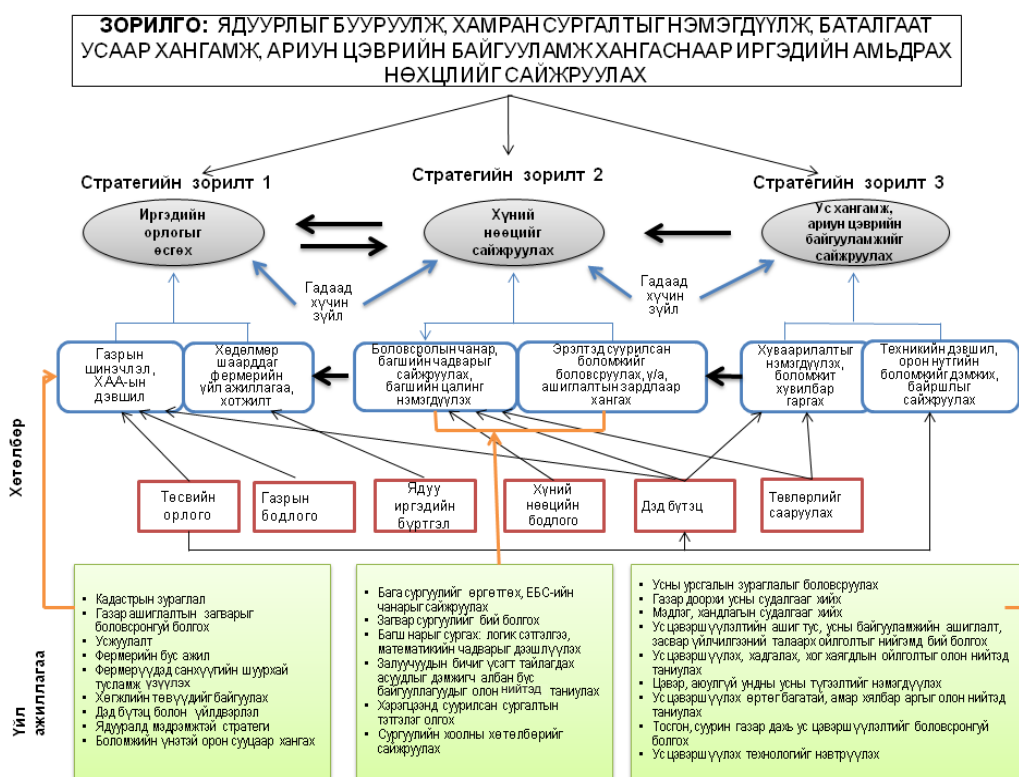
ЗОРИЛГО: ЯДУУРЛЫГ БУУРУУЛЖ, ХАМРАН СУРГАЛТЫГ НЭМЭГДҮҮЛЖ, БАТАЛГААТ УСААР ХАНГАМЖ, АРИУН ЦЭВРИЙН БАЙГУУЛАМЖ ХАНГАСНААР ИРГЭДИЙН АМЬДРАХ НӨХЦЛИЙГ САЙЖРУУЛАХ

Стратегийн зорилт 1

Стратегийн зорилт 2

Стратегийн зорилт 3

Иргэдийн орлогыг өсгөх

Хүний нөөцийг сайжруулах

Ус хангамж, ариун цэврийн байгууламжийг сайжруулах

Гадаад хүчин зүйл

Гадаад хүчин зүйл

Газрын шинэчлэл, ХАА-ын дэвшил

Хөдөлмөр шаарддаг фермерийн үйл ажиллагаа, хотжилт

Боловсролын чанар, багшийн чадварыг сайжруулах, багшийн цалинг нэмэгдүүлэх

Эрэлтэд суурилсан боломжийг боловсруулах, у/а, ашиглалтын зардлаар хангах

Хуваарилалтыг нэмэгдүүлэх, боломжит хувилбар гаргах

Техникийн дэвшил, орон нутгийн боломжийг дэмжих, байршлыг сайжруулах

Хөтөлбөр

Төсвийн орлого

Газрын бодлого

Ядуу иргэдийн бүртгэл

Хүний нөөцийн бодлого

Дэд бүтэц

Төвлөрлийг саарулах

Үйл ажиллагаа

• Кадастрын зураглал
• Газар ашиглалтын загварыг боловсронгуй болгох
• Усжуулалт
• Фермерийн бус ажил
• Фермерүүдэд санхүүгийн шуурхай тусламж үзүүлэх
• Хөгжлийн төвүүдийг байгуулах
• Дэд бүтэц болон үйлдвэрлэл
• Ядууралд мэдрэмжтэй стратеги
• Боломжийн үнэтэй орон сууцаар хангах

• Бага сургуулийг өргөтгөх, ЕБС-ийн чанарыг сайжруулах
• Загвар сургуулийг бий болгох
• Багш нарыг сургах: логик сэтгэлгээ, математикийн чадварыг дээшлүүлэх
• Залуучуудын бичиг үсэгт тайлагдах асуудлыг дэмжиг албан бус байгууллагуудыг олон нийтэд таниулах
• Хэрэгцээнд суурилсан сургалтын тэтгэлэг олгох
• Сургуулийн хоолны хөтөлбөрийг сайжруулах

• Усны урсгалын зураглалыг боловсруулах
• Газар доорхи усны судалгааг хийх
• Мэдлэг, хандлагын судалгаа хийх
• Ус цэвэршүүлэлтийн ашиг тус, усны байгууламжийн ашиглалт, засвар үйлчилгээний талаарх ойлголтыг нийгэмд бий болгох
• Ус цэвэршүүлэх, хадгалах, хог хаягдлын ойлголтыг олон нийтэд таниулах
• Цэвэр, аюулгүй ундны усны түгээлтийг нэмэгдүүлэх
• Ус цэвэршүүлэх өртөг багатай, амар хялбар аргыг олон нийтэд таниулах
• Тосгон, суурин газар даяар ус цэвэршүүлэлтийг боловсронгуй болгох
• Ус цэвэршүүлэх технологийг нэвтрүүлэх